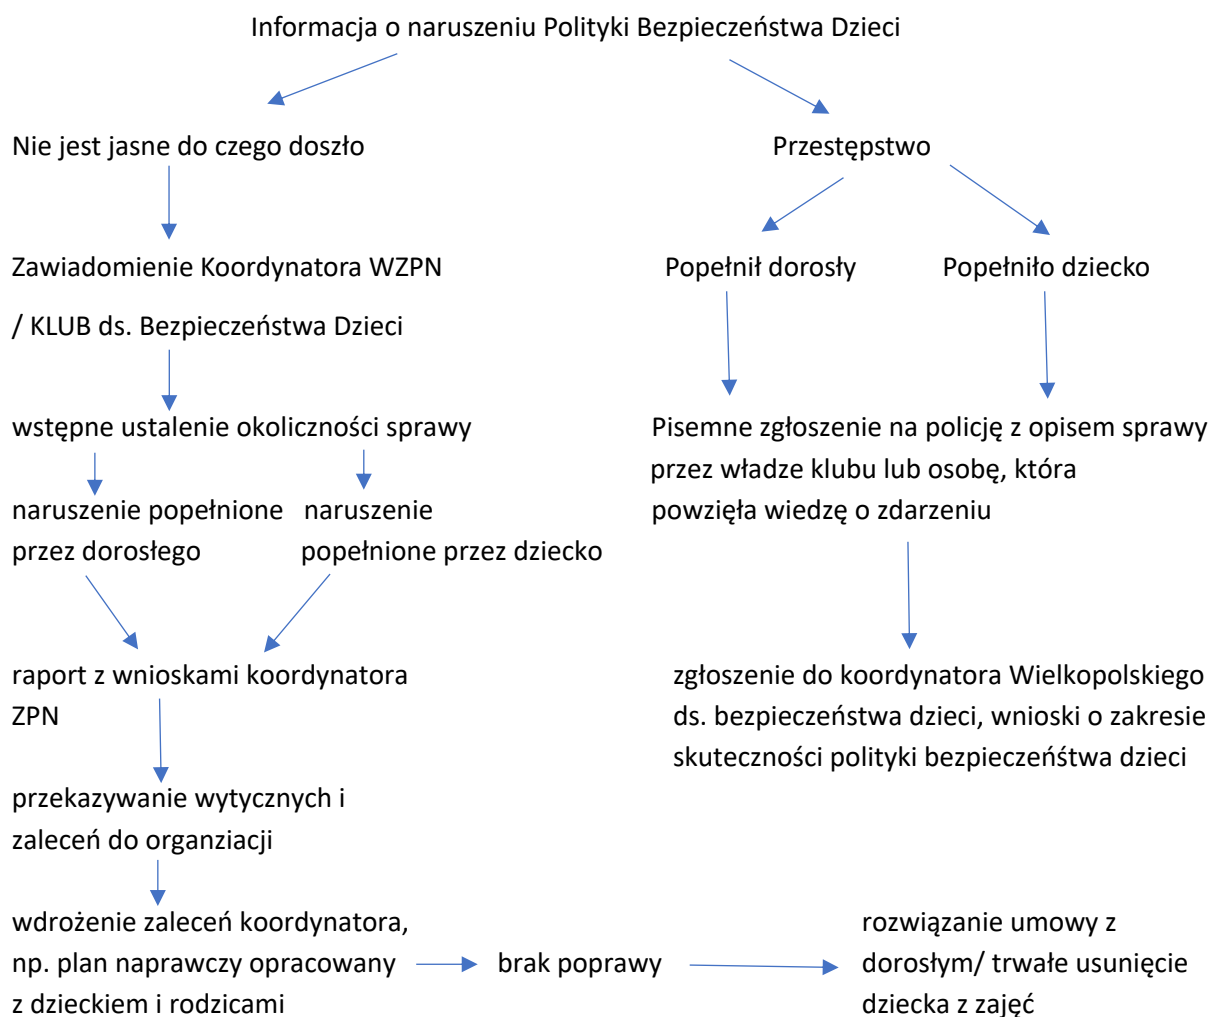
Informacja o naruszeniu Polityki Bezpieczeństwa Dzieci

Nie jest jasne do czego doszło

Zawiadomienie Koordynatora WZPN / KLUB ds. Bezpieczeństwa Dzieci

wstępne ustalenie okoliczności sprawy

naruszenie popełnione przez dorosłego

naruszenie popełnione przez dziecko

raport z wnioskami koordynatora ZPN

przekazywanie wytycznych i zaleceń do organziacji

wdrożenie zaleceń koordynatora, np. plan naprawczy opracowany z dzieckiem i rodzicami

brak poprawy

rozwiązanie umowy z dorosłym/ trwałe usunięcie dziecka z zajęć

Przestępstwo

Popełnił dorosły

Popełniło dziecko

Pisemne zgłoszenie na policję z opisem sprawy przez władze klubu lub osobę, która powzięła wiedzę o zdarzeniu

zgłoszenie do koordynatora Wielkopolskiego ds. bezpieczeństwa dzieci, wnioski o zakresie skuteczności polityki bezpieczeństwa dzieci